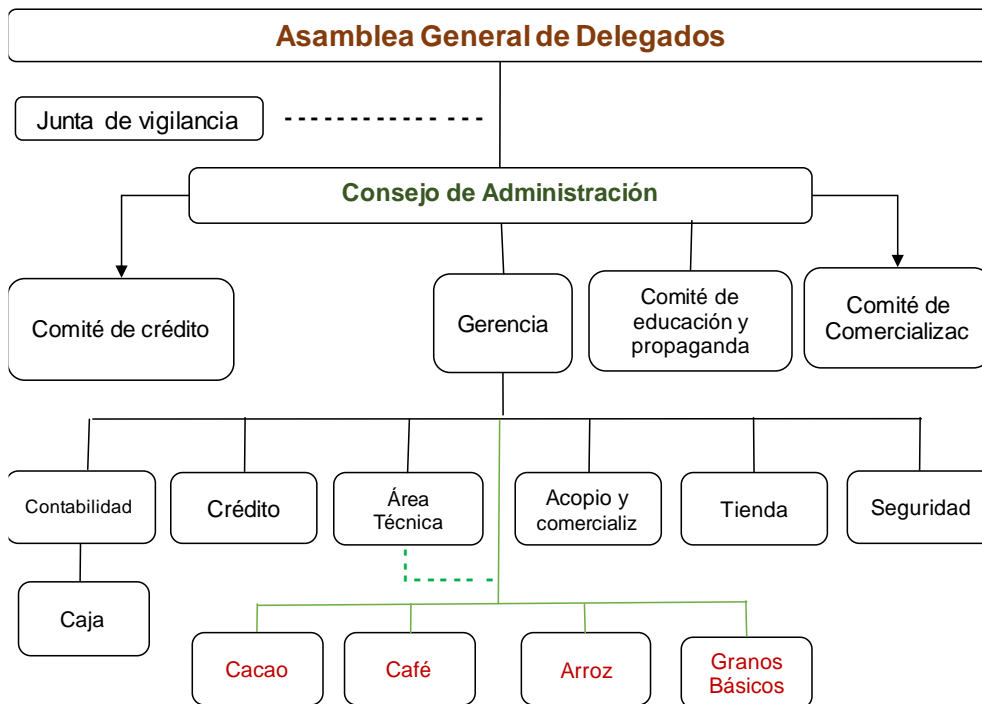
Asamblea General de Delegados

Junta de vigilancia

Consejo de Administración

Comité de crédito

Gerencia

Comité de educación y propaganda

Comité de Comercializac

Contabilidad

Crédito

Área Técnica

Acopio y comercializ

Tienda

Seguridad

Caja

Cacao

Café

Arroz

Granos Básicos